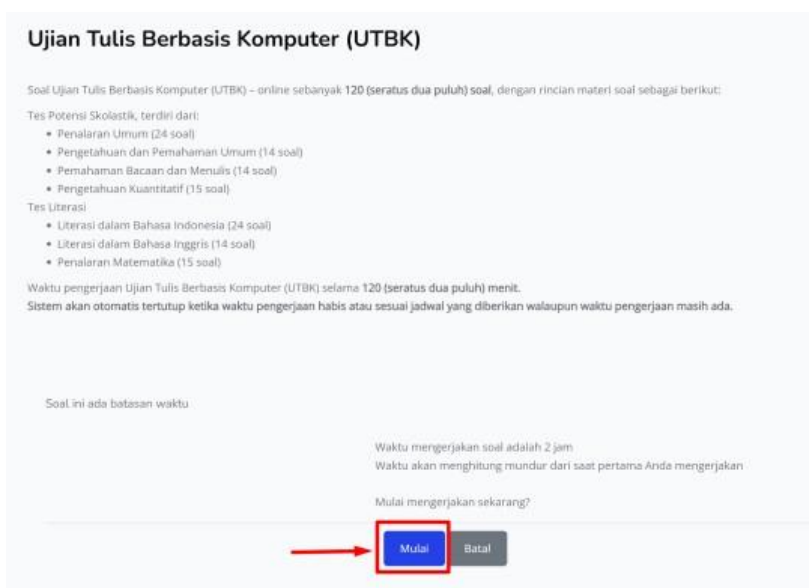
Ujian Tulis Berbasis Komputer (UTBK)

Soal Ujian Tulis Berbasis Komputer (UTBK) - online sebanyak 120 (seratus dua puluh) soal, dengan rincian materi soal sebagai berikut:

Tes Potensi Skolastik, terdiri dari:
- Penalaran Umum (24 soal)
- Pengetahuan dan Pemahaman Umum (14 soal)
- Pemahaman Bacaan dan Menulis (14 soal)
- Pengetahuan Kuantitatif (15 soal)

Tes Literasi
- Literasi dalam Bahasa Indonesia (24 soal)
- Literasi dalam Bahasa Inggris (14 soal)
- Penalaran Matematika (15 soal)

Waktu pengerjaan Ujian Tulis Berbasis Komputer (UTBK) selama 120 (seratus dua puluh) menit.
Sistem akan otomatis tertutup ketika waktu pengerjaan habis atau sesuai jadwal yang diberikan walaupun waktu pengerjaan masih ada.

Soal ini ada batasan waktu

Waktu mengerjakan soal adalah 2 jam
Waktu akan menghitung mundur dari saat pertama Anda mengerjakan

Mulai mengerjakan sekarang?

Mulai
Batal